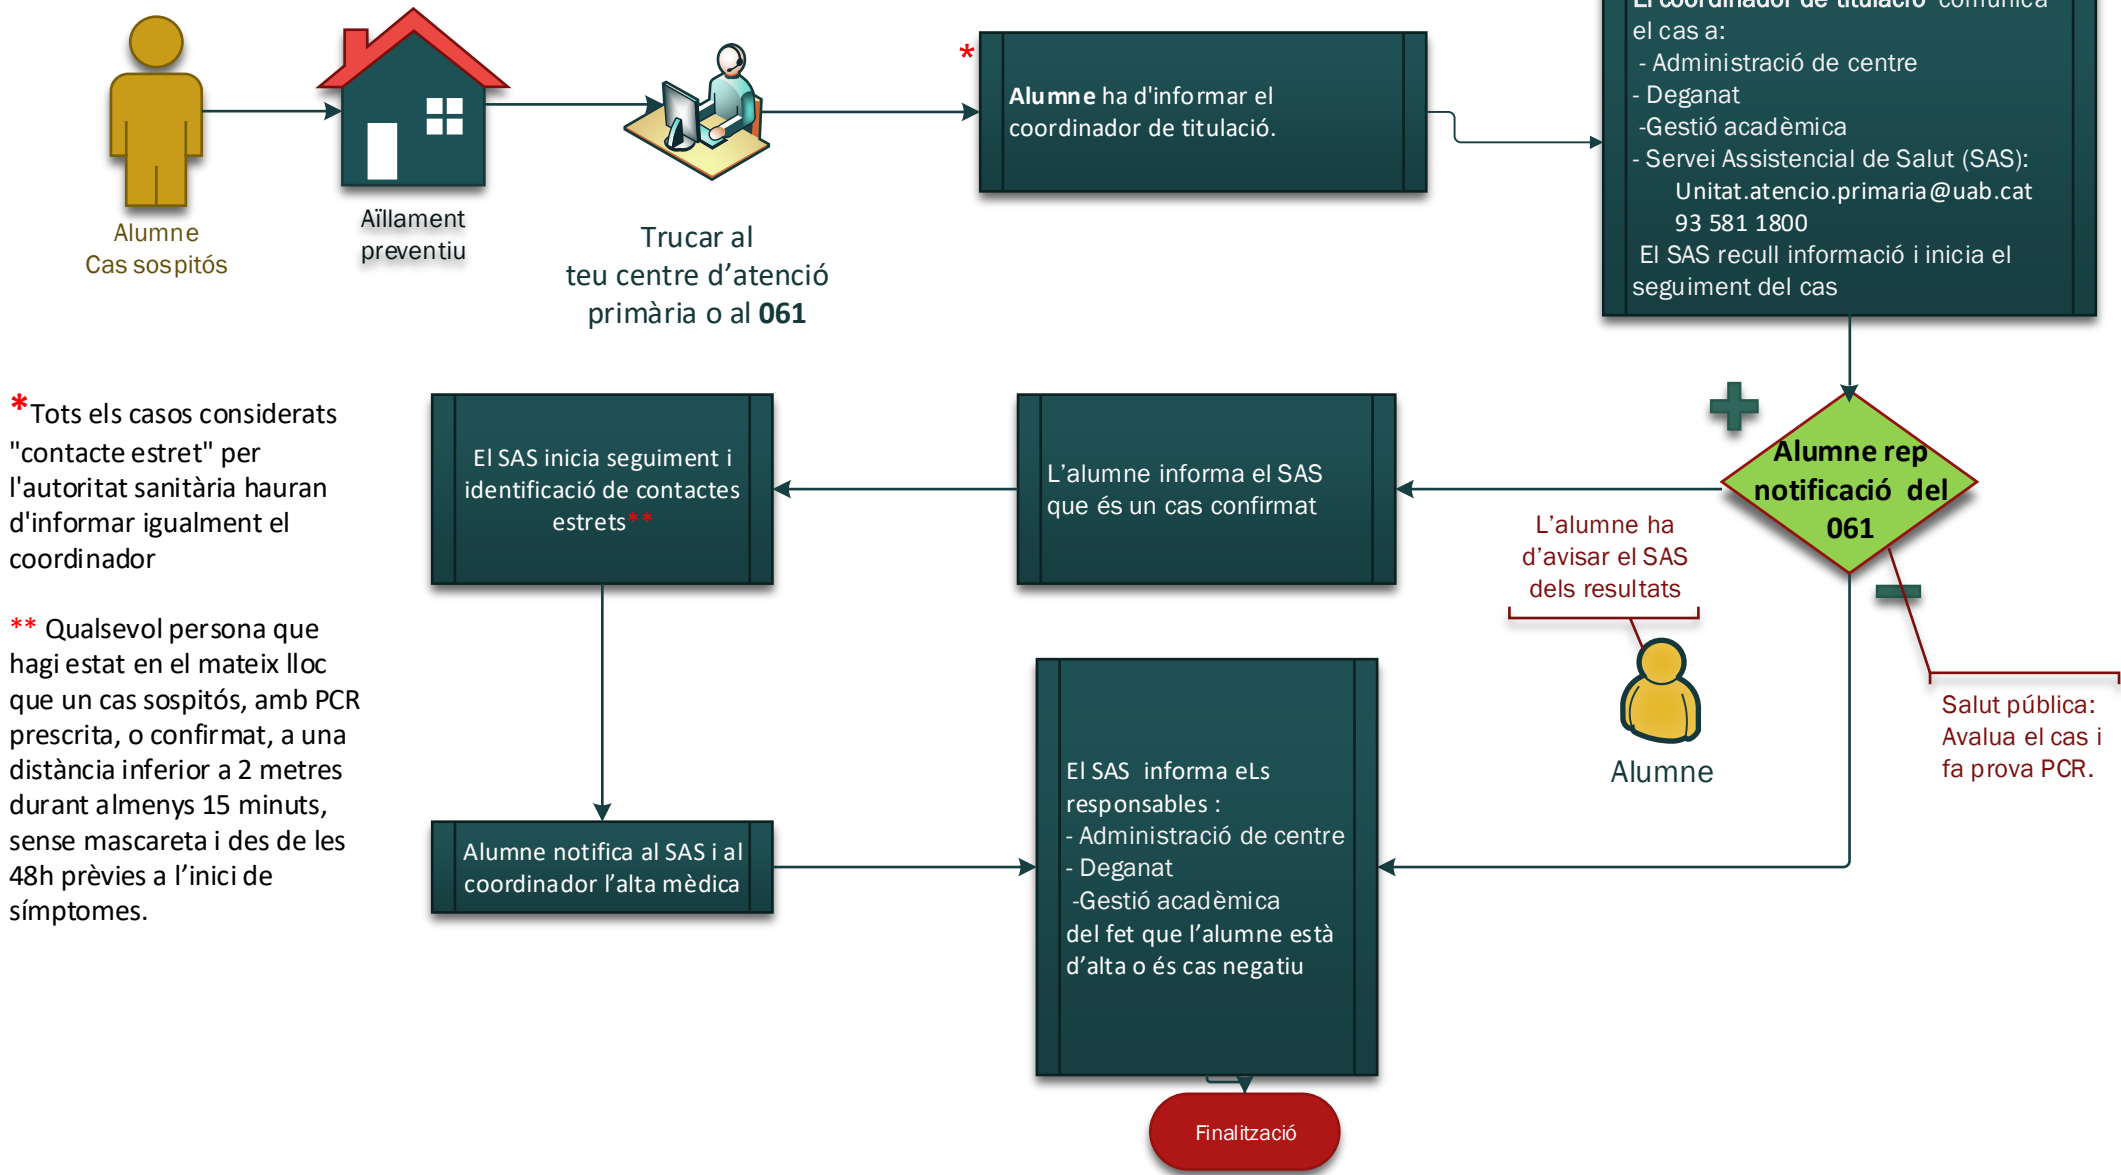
Alumne
Cas sospitós

Aïllament preventiu

Trucar al teu centre d'atenció primària o al **061**

*

**Alumne** ha d'informar el coordinador de titulació.

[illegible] comunica el cas a:
- Administració de centre
- Deganat
-Gestió acadèmica
- Servei Assistencial de Salut (SAS):
Unitat.atencio.primaria@uab.cat
93 581 1800
El SAS recull informació i inicia el seguiment del cas

*Tots els casos considerats "contacte estret" per l'autoritat sanitària hauran d'informar igualment el coordinador

** Qualsevol persona que hagi estat en el mateix lloc que un cas sospitós, amb PCR prescrita, o confirmat, a una distància inferior a 2 metres durant almenys 15 minuts, sense mascareta i des de les 48h prèvies a l'inici de símptomes.

El SAS inicia seguiment i identificació de contactes estrets**

L'alumne informa el SAS que és un cas confirmat

+

Alumne rep notificació del 061

−

L'alumne ha d'avisar el SAS dels resultats

Alumne

Salut pública: Avalua el cas i fa prova PCR.

Alumne notifica al SAS i al coordinador l'alta mèdica

El SAS informa eLs responsables :
- Administració de centre
- Deganat
-Gestió acadèmica
del fet que l'alumne està d'alta o és cas negatiu

Finalització